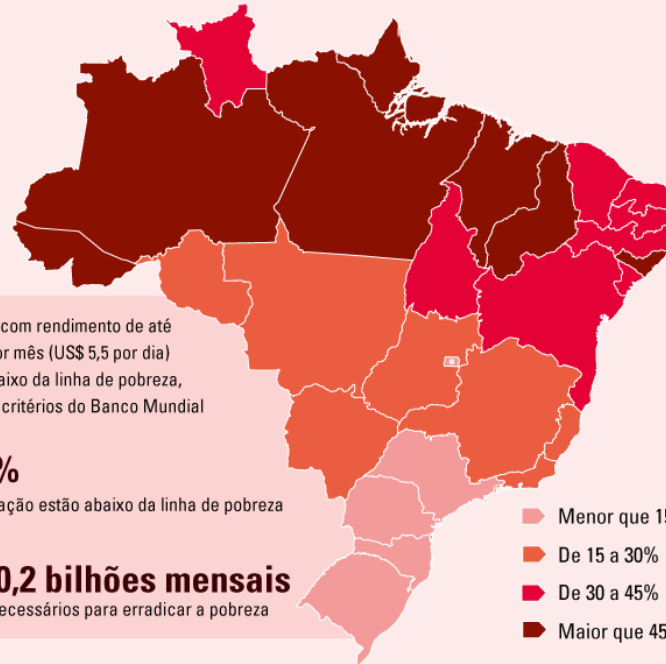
com rendimento de até
or mês (US$ 5,5 por dia)
aixo da linha de pobreza,
critérios do Banco Mundial

%
ação estão abaixo da linha de pobreza

0,2 bilhões mensais
ecessários para erradicar a pobreza

Menor que 15
De 15 a 30%
De 30 a 45%
Maior que 45